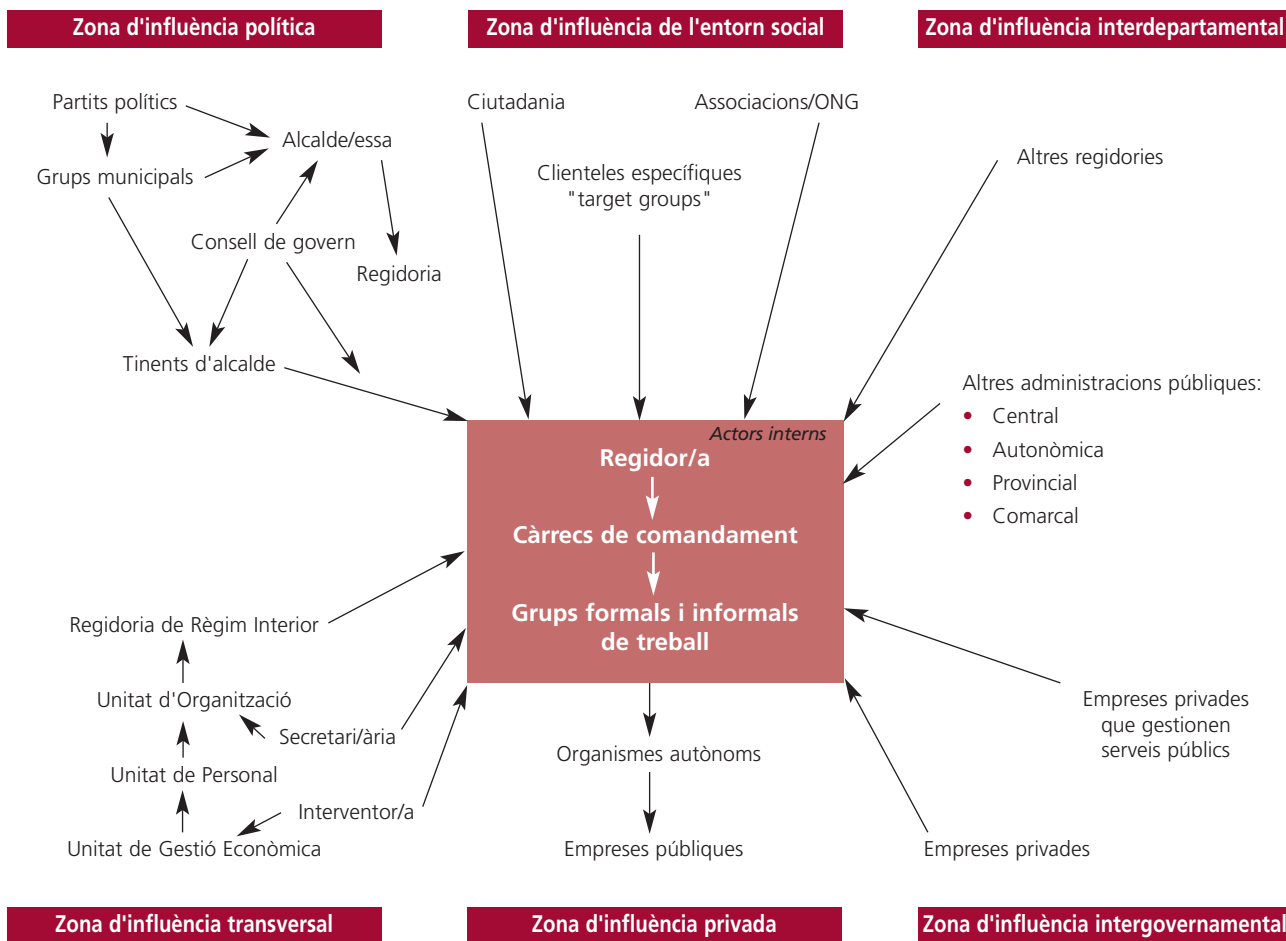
Zona d'influència política

Zona d'influència de l'entorn social

Zona d'influència interdepartamental

Partits polítics

Alcalde/essa

Grups municipals

Consell de govern

Regidoria

Tinents d'alcalde

Ciutadania

Clienteles específiques "target groups"

Associacions/ONG

Altres regidories

Altres administracions públiques:
• Central
• Autonòmica
• Provincial
• Comarcal

Actors interns

Regidor/a

Càrrecs de comandament

Grups formals i informals de treball

Regidoria de Règim Interior

Unitat d'Organització

Secretari/ària

Unitat de Personal

Interventor/a

Unitat de Gestió Econòmica

Organismes autònoms

Empreses públiques

Empreses privades que gestionen serveis públics

Empreses privades

Zona d'influència transversal

Zona d'influència privada

Zona d'influència intergovernamental